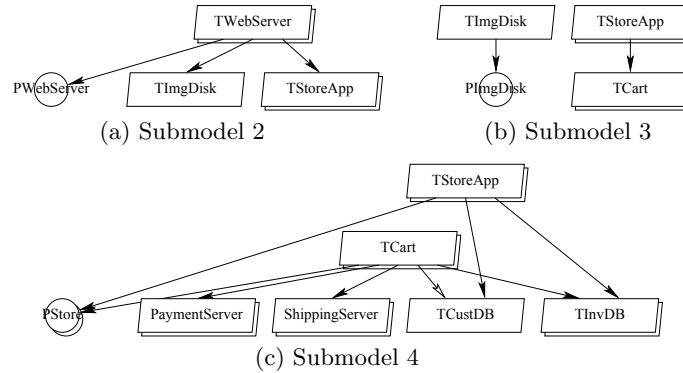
TWebServer

PWebServer

TImgDisk

TStoreApp

(a) Submodel 2

TImgDisk

PImgDisk

TStoreApp

TCart

(b) Submodel 3

TStoreApp

TCart

PStore

PaymentServer

ShippingServer

TCustDB

TInvDB

(c) Submodel 4